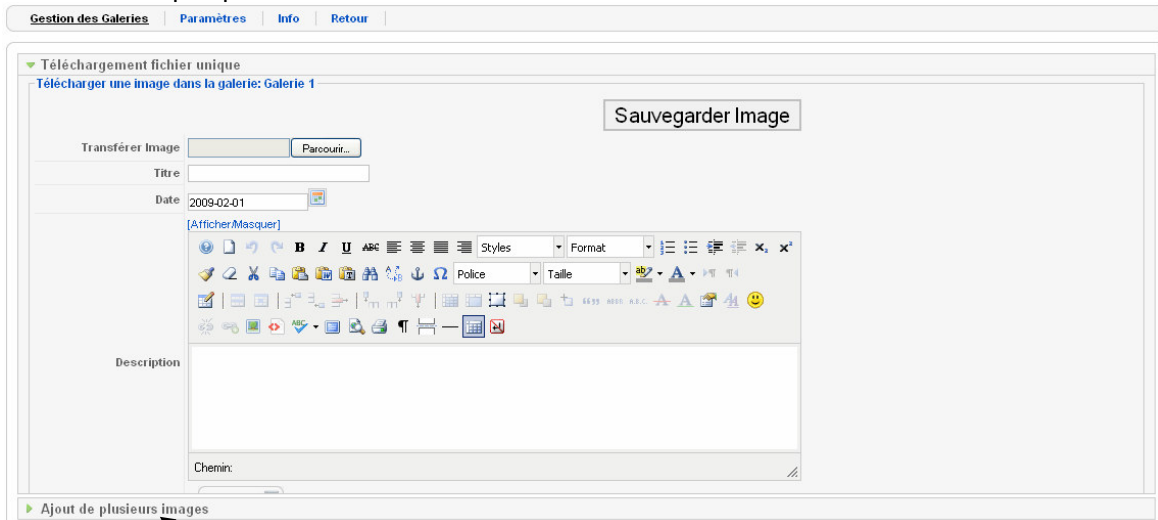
Gestion des Galeries | Paramètres | Info | Retour

▼ Téléchargement fichier unique

Télécharger une image dans la galerie: Galerie 1

Sauvegarder Image

Transférer Image [Parcourir...]

Titre

Date 2009-02-01

[Afficher/Masquer]

Styles Format

Police Taille

Description

Chemin:

▶ Ajout de plusieurs images